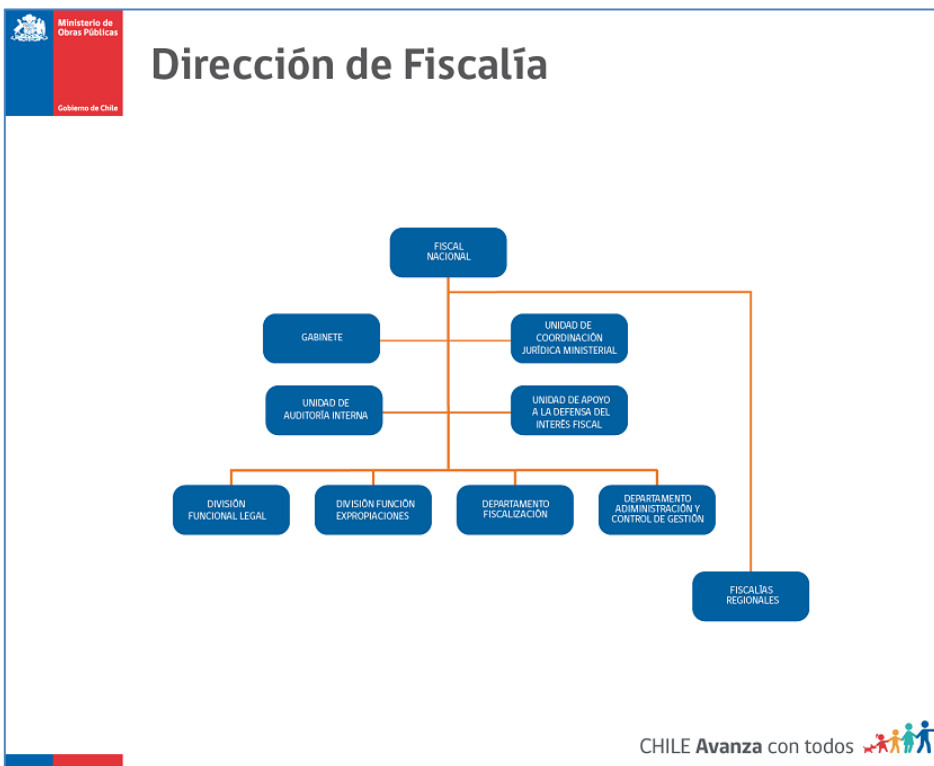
Ministerio de Obras Públicas

Gobierno de Chile

Dirección de Fiscalía

FISCAL NACIONAL

GABINETE

UNIDAD DE COORDINACIÓN JURÍDICA MINISTERIAL

UNIDAD DE AUDITORÍA INTERNA

UNIDAD DE APOYO A LA DEFENSA DEL INTERÉS FISCAL

DIVISIÓN FUNCIONAL LEGAL

DIVISIÓN FUNCIÓN EXPROPIACIONES

DEPARTAMENTO FISCALIZACIÓN

DEPARTAMENTO ADMINISTRACIÓN Y CONTROL DE GESTIÓN

FISCALÍAS REGIONALES

CHILE Avanza con todos